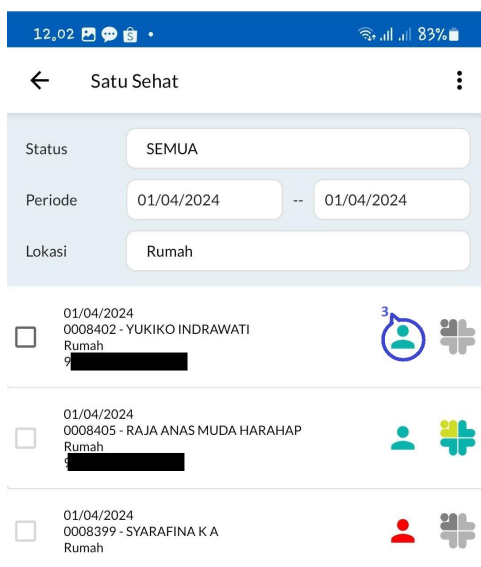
12.02 83%

Satu Sehat

Status SEMUA

Periode 01/04/2024 -- 01/04/2024

Lokasi Rumah

01/04/2024
0008402 - YUKIKO INDRAWATI
Rumah
9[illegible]

3

01/04/2024
0008405 - RAJA ANAS MUDA HARAHAP
Rumah
9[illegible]

01/04/2024
0008399 - SYARAFINA K A
Rumah